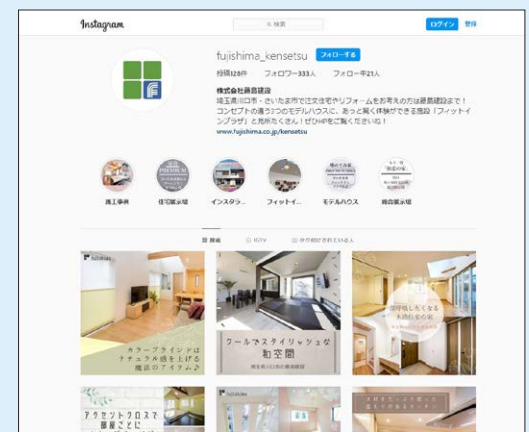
Instagram

検索

ログイン 登録

fujishima_kensetsu フォローする

投稿128件 フォロワー333人 フォロー中21人

株式会社藤島建設

埼玉県川口市・さいたま市で注文住宅やリフォームをお考えの方は藤島建設まで！コンセプトの違う3つのモデルハウスに、あっと驚く体験ができる施設「フィットイン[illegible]プラザ」と見所たくさん！ぜひHPをご覧くださいね！

www.fujishima.co.jp/kensetsu

施工事例 住宅展示場 インスタラ... フィットイ... モデルハウス 総合展示場

投稿 IGTV タグ付けされている人

カラープランは ナチュラル感を上げる 魔法のアイテム♪

クールでスタイリッシュな 和空間

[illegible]

アクセントクロスで 部屋ごとに

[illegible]